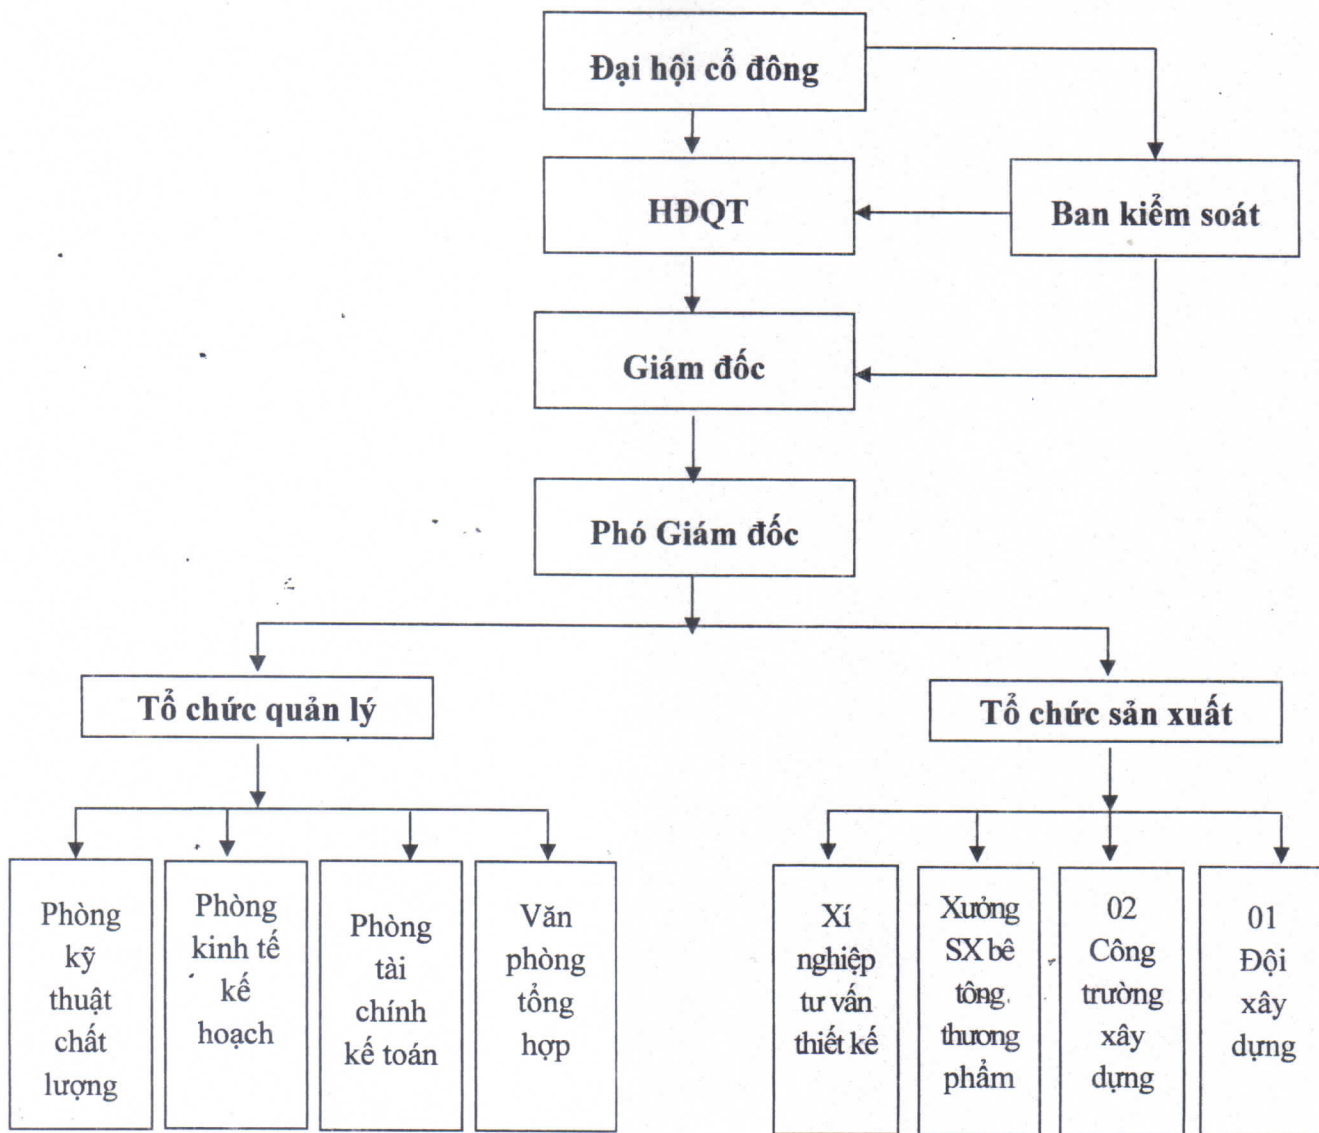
Đại hội cổ đông

HĐQT

Ban kiểm soát

Giám đốc

Phó Giám đốc

Tổ chức quản lý

Tổ chức sản xuất

Phòng kỹ thuật chất lượng

Phòng kinh tế kế hoạch

Phòng tài chính kế toán

Văn phòng tổng hợp

Xí nghiệp tư vấn thiết kế

Xưởng SX bê tông thương phẩm

02 Công trường xây dựng

01 Đội xây dựng